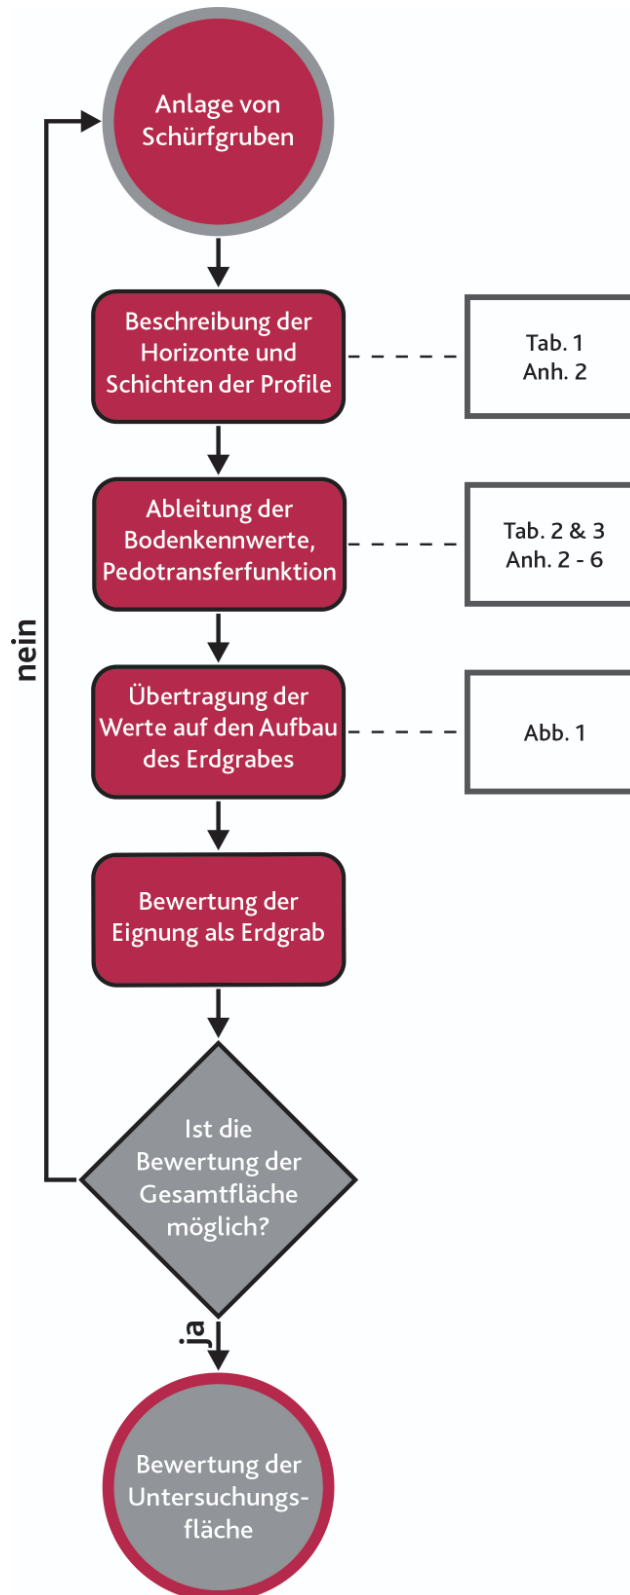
Anlage von Schürfgruben

Beschreibung der Horizonte und Schichten der Profile

Tab. 1
Anh. 2

Ableitung der Bodenkennwerte, Pedotransferfunktion

Tab. 2 & 3
Anh. 2 - 6

Übertragung der Werte auf den Aufbau des Erdgrabes

Abb. 1

Bewertung der Eignung als Erdgrab

nein

Ist die Bewertung der Gesamtfläche möglich?

ja

Bewertung der Untersuchungsfläche